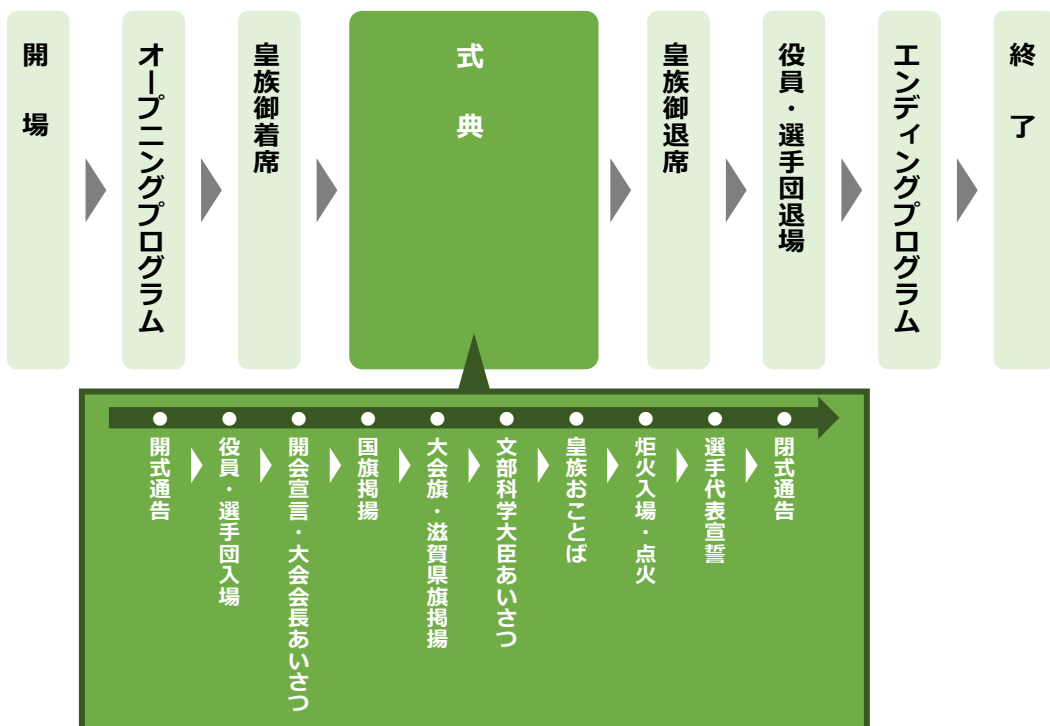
開場

オープニングプログラム

皇族御着席

式典

皇族御退席

役員・選手団退場

エンディングプログラム

終了

開式通告

役員・選手団入場

開会宣言・大会会長あいさつ

国旗掲揚

大会旗・滋賀県旗掲揚

文部科学大臣あいさつ

皇族おことば

炬火入場・点火

選手代表宣誓

閉式通告